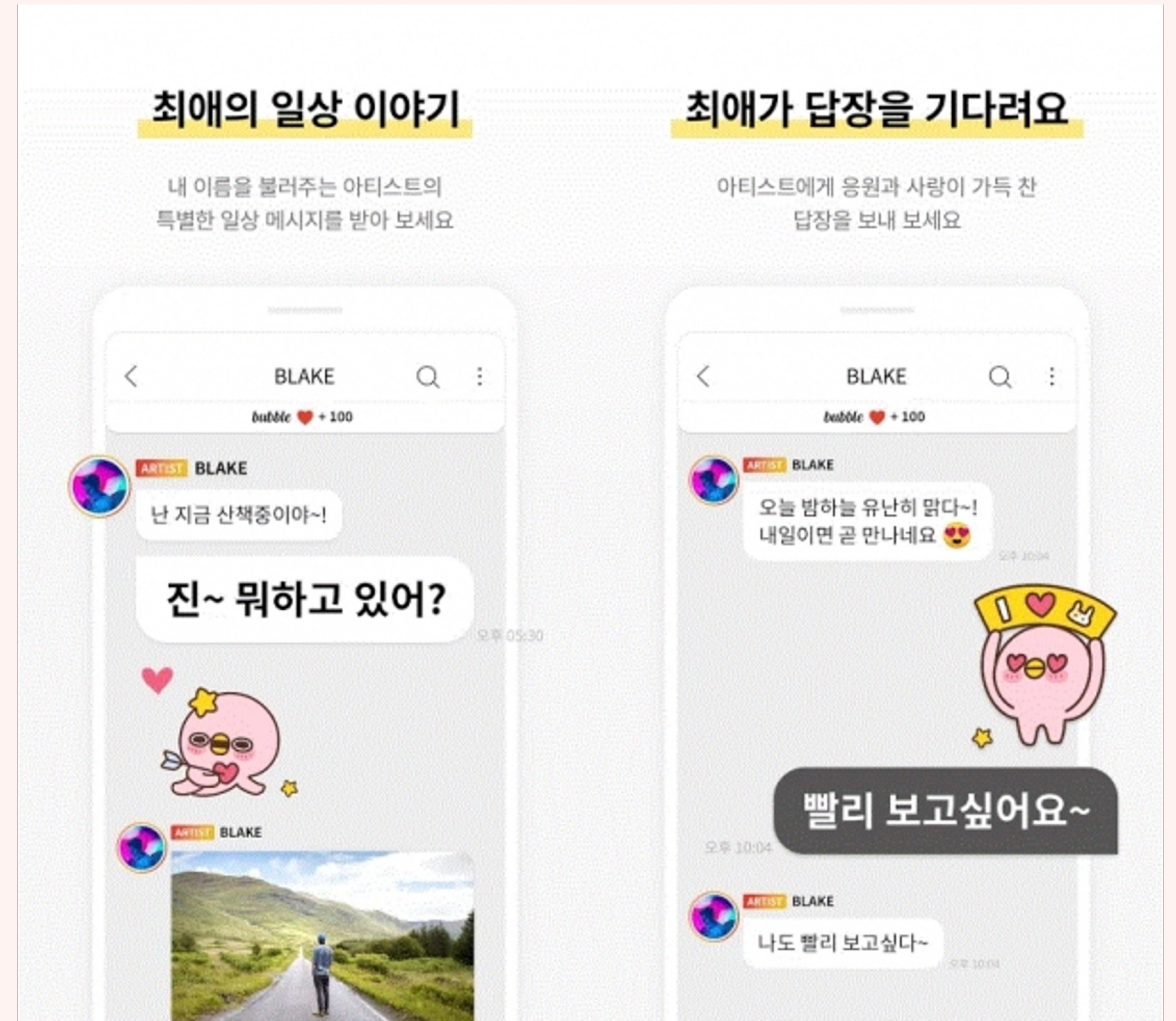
최애의 일상 이야기

내 이름을 불러주는 아티스트의 특별한 일상 메시지를 받아 보세요

BLAKE

bubble ❤ + 100

ARTIST BLAKE

난 지금 산책중이야~!

진~ 뭐하고 있어?

오후 05:30

ARTIST BLAKE

최애가 답장을 기다려요

아티스트에게 응원과 사랑이 가득 찬 답장을 보내 보세요

BLAKE

bubble ❤ + 100

ARTIST BLAKE

오늘 밤하늘 유난히 맑다~! 내일이면 곧 만나네요 😍

오후 10:04

I ❤

빨리 보고싶어요~

오후 10:04

ARTIST BLAKE

나도 빨리 보고싶다~

오후 10:04